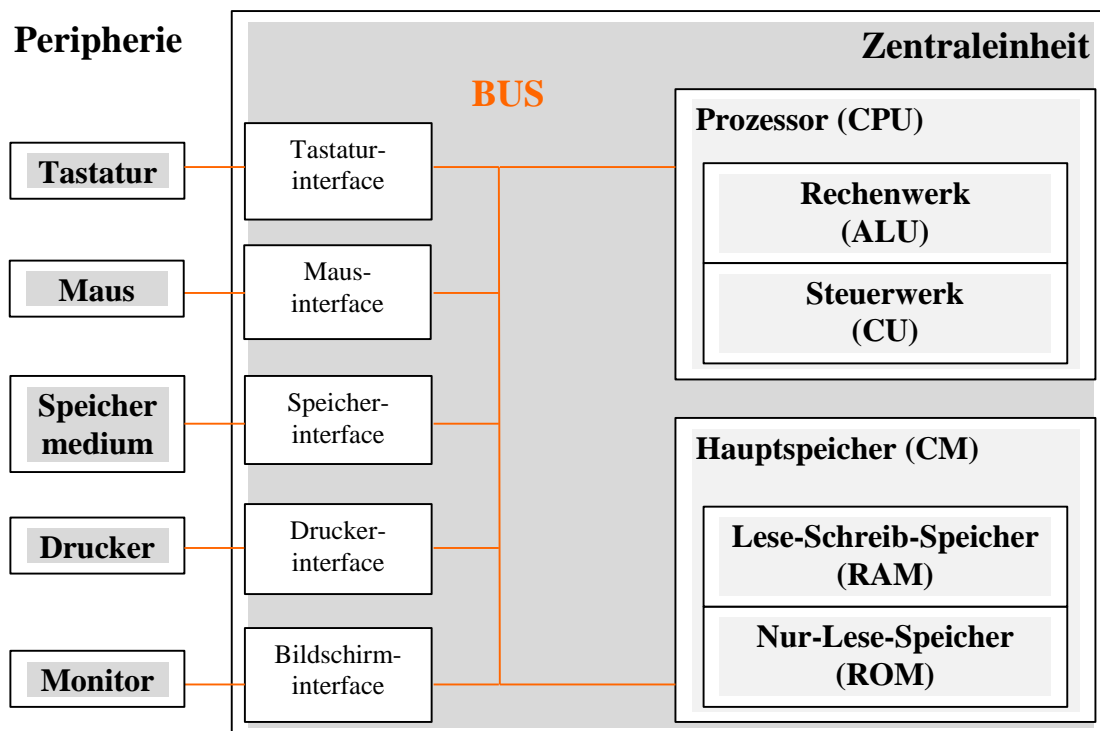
Peripherie

Zentraleinheit

BUS

Tastatur

Maus

Speicher medium

Drucker

Monitor

Tastaturinterface

Mausinterface

Speicherinterface

Druckerinterface

Bildschirminterface

Prozessor (CPU)

Rechenwerk (ALU)

Steuerwerk (CU)

Hauptspeicher (CM)

Lese-Schreib-Speicher (RAM)

Nur-Lese-Speicher (ROM)